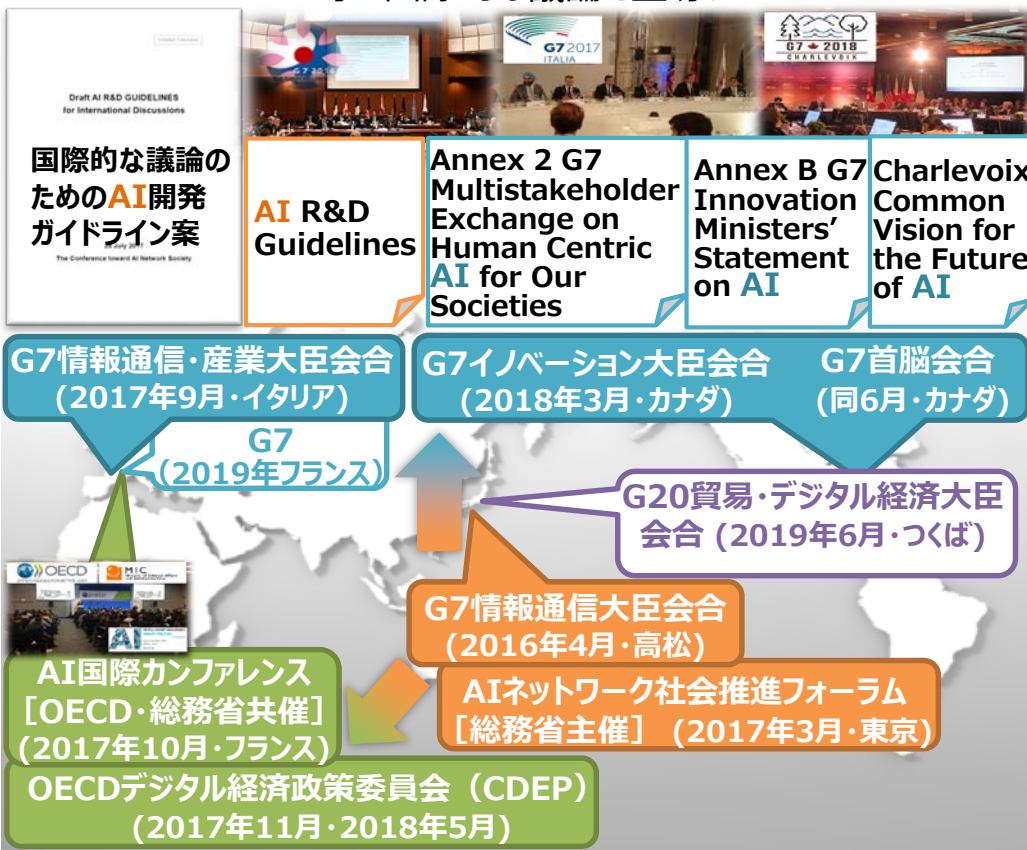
Draft AI R&D GUIDELINES for International Discussions

国際的な議論のためのAI開発ガイドライン案

28 July 2017

The Conference toward AI Network Society

G7 2017 ITALIA

G7 2018 CHARLEVOIX

AI R&D Guidelines

Annex 2 G7 Multistakeholder Exchange on Human Centric AI for Our Societies

Annex B G7 Innovation Ministers' Statement on AI

Charlevoix Common Vision for the Future of AI

G7情報通信・産業大臣会合（2017年9月・イタリア）

G7イノベーション大臣会合（2018年3月・カナダ）

G7首脳会合（同6月・カナダ）

G7（2019年フランス）

G20貿易・デジタル経済大臣会合（2019年6月・つくば）

OECD

MIC

AI

G7情報通信大臣会合（2016年4月・高松）

AI国際カンファレンス［OECD・総務省共催］（2017年10月・フランス）

AIネットワーク社会推進フォーラム［総務省主催］（2017年3月・東京）

OECDデジタル経済政策委員会（CDEP）（2017年11月・2018年5月）